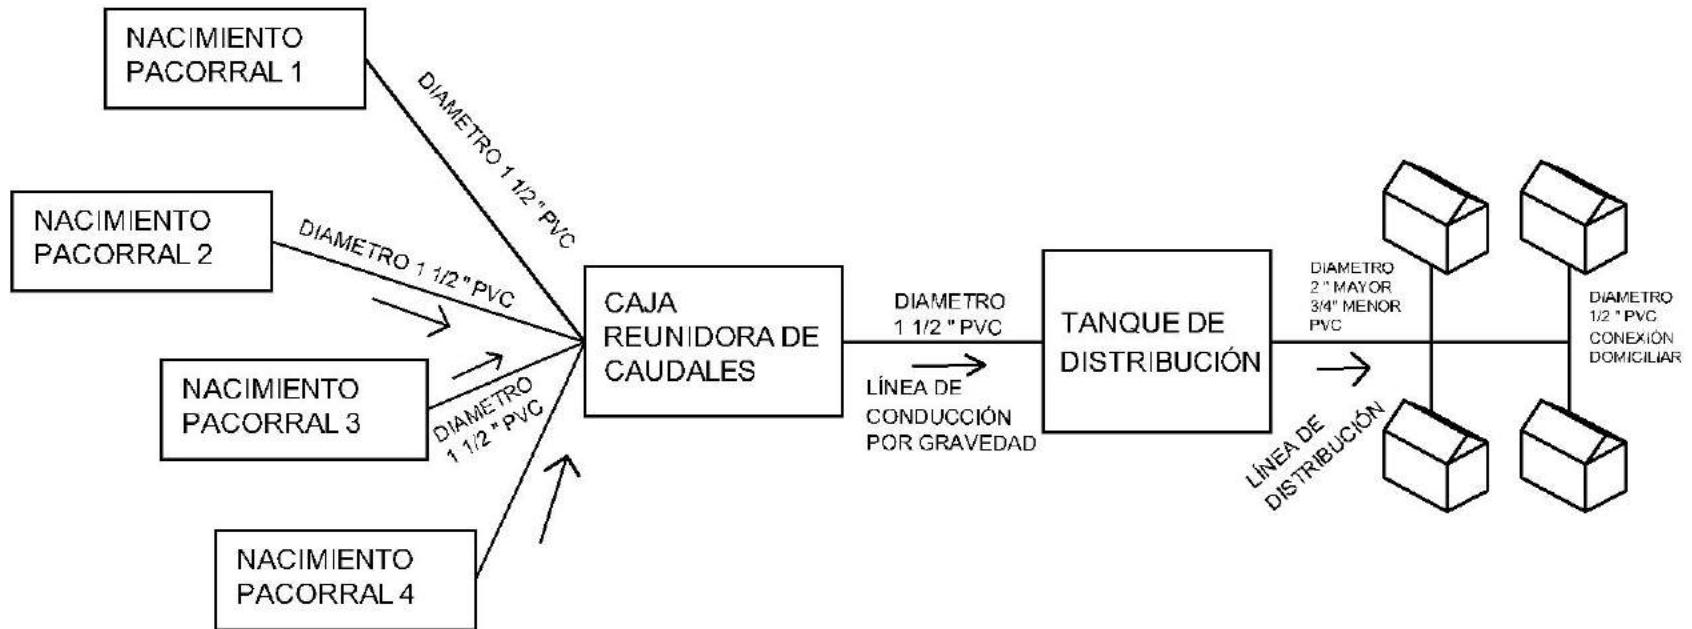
NACIMIENTO PACORRAL 1

DIAMETRO 1 1/2 " PVC

NACIMIENTO PACORRAL 2

DIAMETRO 1 1/2 " PVC

NACIMIENTO PACORRAL 3

DIAMETRO 1 1/2 " PVC

NACIMIENTO PACORRAL 4

CAJA REUNIDORA DE CAUDALES

DIAMETRO 1 1/2 " PVC

LÍNEA DE CONDUCCIÓN POR GRAVEDAD

TANQUE DE DISTRIBUCIÓN

DIAMETRO 2 " MAYOR 3/4" MENOR PVC

LÍNEA DE DISTRIBUCIÓN

DIAMETRO 1/2 " PVC CONEXIÓN DOMICILIAR